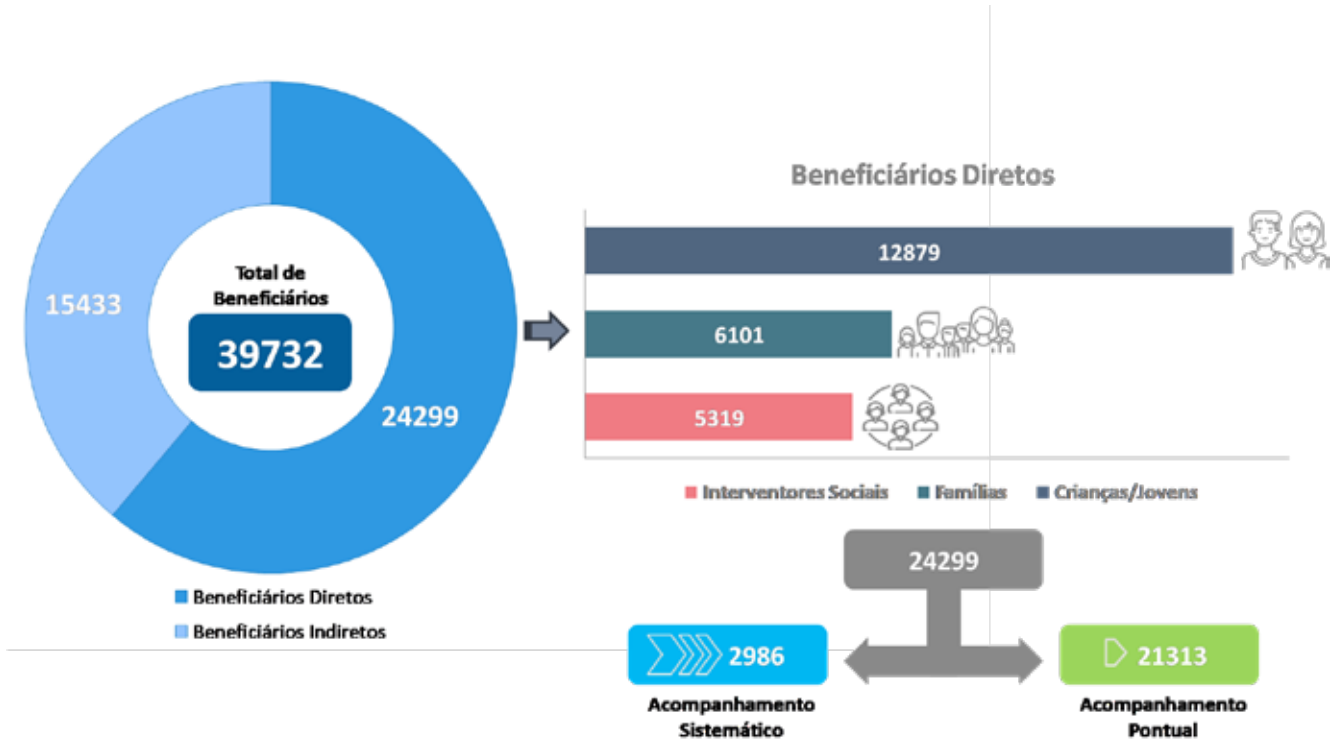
Total de Beneficiários

39732

15433

24299

Beneficiários Diretos

Beneficiários Indiretos

Beneficiários Diretos

12879

6101

5319

Interventores Sociais
Famílias
Crianças/Jovens

24299

2986

Acompanhamento Sistemático

21313

Acompanhamento Pontual